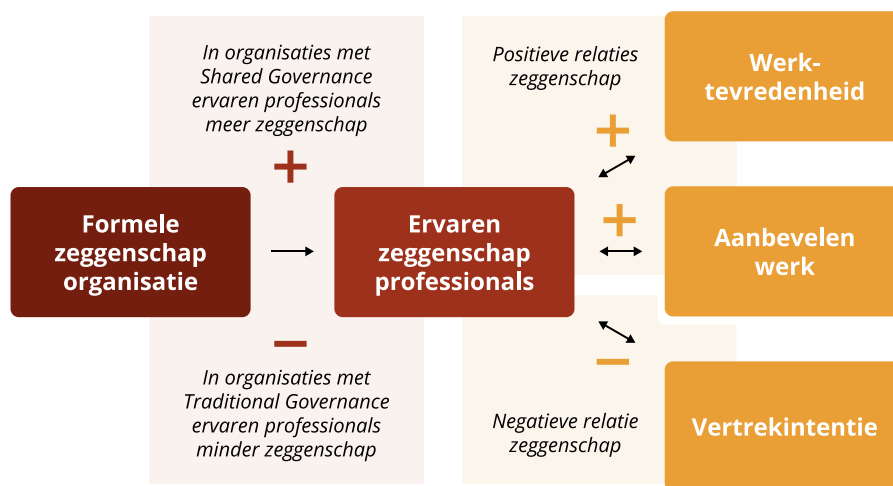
In organisaties met Shared Governance ervaren professionals meer zeggenschap

+

Formele zeggenschap organisatie

Ervaren zeggenschap professionals

−

In organisaties met Traditional Governance ervaren professionals minder zeggenschap

Positieve relaties zeggenschap

+

+

Werktevredenheid

Aanbevelen werk

−

Negatieve relatie zeggenschap

Vertrekintentie